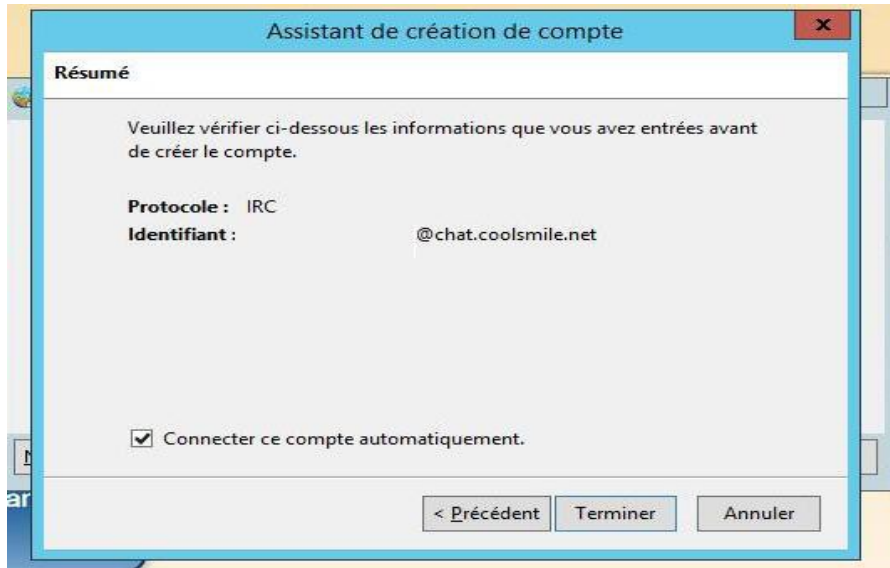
Assistant de création de compte

x

Résumé

Veuillez vérifier ci-dessous les informations que vous avez entrées avant de créer le compte.

Protocole : IRC
Identifiant : @chat.coolsmile.net

Connecter ce compte automatiquement.

< Précédent
Terminer
Annuler